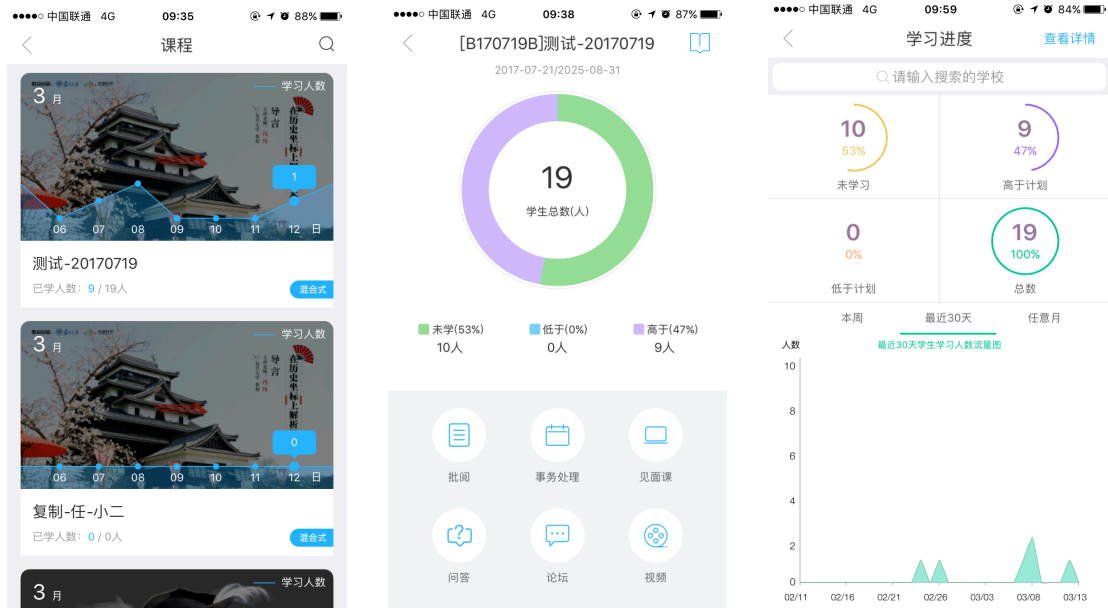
●●●●○ 中国联通 4G 09:35 88%

课程

3 月

学习人数

在历史坐标上

导言

1

06 07 08 09 10 11 12 日

测试-20170719

已学人数：9 / 19人

混合式

3 月

学习人数

在历史坐标上解析

导言

0

06 07 08 09 10 11 12 日

复制-任-小二

已学人数：0 / 0人

混合式

3 月

学习人数

●●●●○ 中国联通 4G 09:38 87%

[B170719B]测试-20170719

2017-07-21/2025-08-31

19

学生总数(人)

未学(53%)
10人

低于(0%)
0人

高于(47%)
9人

批阅

事务处理

见面课

问答

论坛

视频

●●●●○ 中国联通 4G 09:59 84%

学习进度

查看详情

请输入搜索的学校

10
53%
未学习

9
47%
高于计划

0
0%
低于计划

19
100%
总数

本周

最近30天

任意月

人数

最近30天学生学习人数流量图

10
8
6
4
2
0

02/11 02/16 02/21 02/26 03/03 03/08 03/13